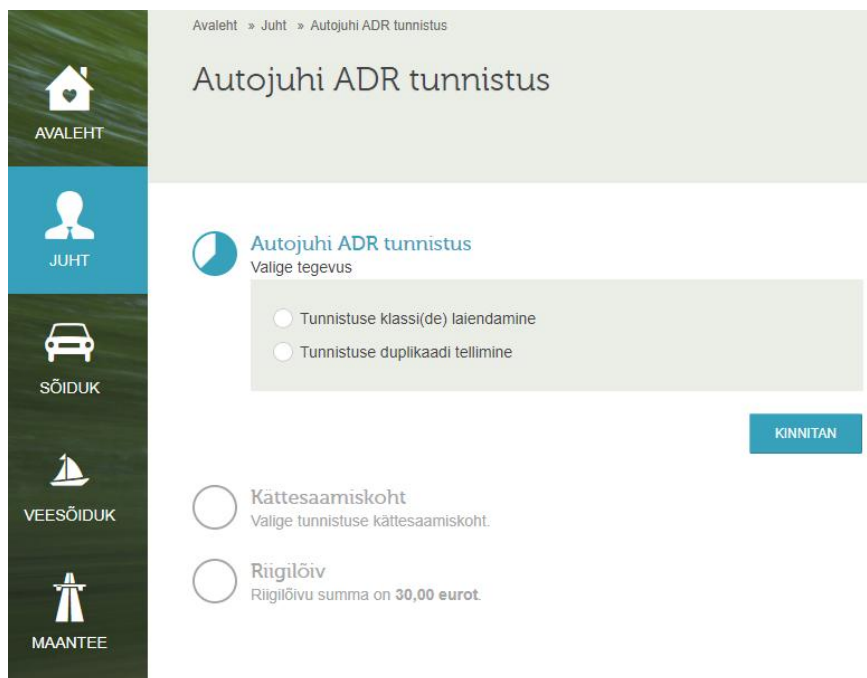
AVALEHT

JUHT

SÕIDUK

VEESÕIDUK

MAANTEE

Avaleht » Juht » Autojuhi ADR tunnistus

Autojuhi ADR tunnistus

Autojuhi ADR tunnistus
Valige tegevus

Tunnistuse klassi(de) laiendamine
Tunnistuse duplikaadi tellimine

KINNITAN

Kättesaamiskoht
Valige tunnistuse kättesaamiskoht.

Riigilõiv
Riigilõivu summa on **30,00 eurot**.